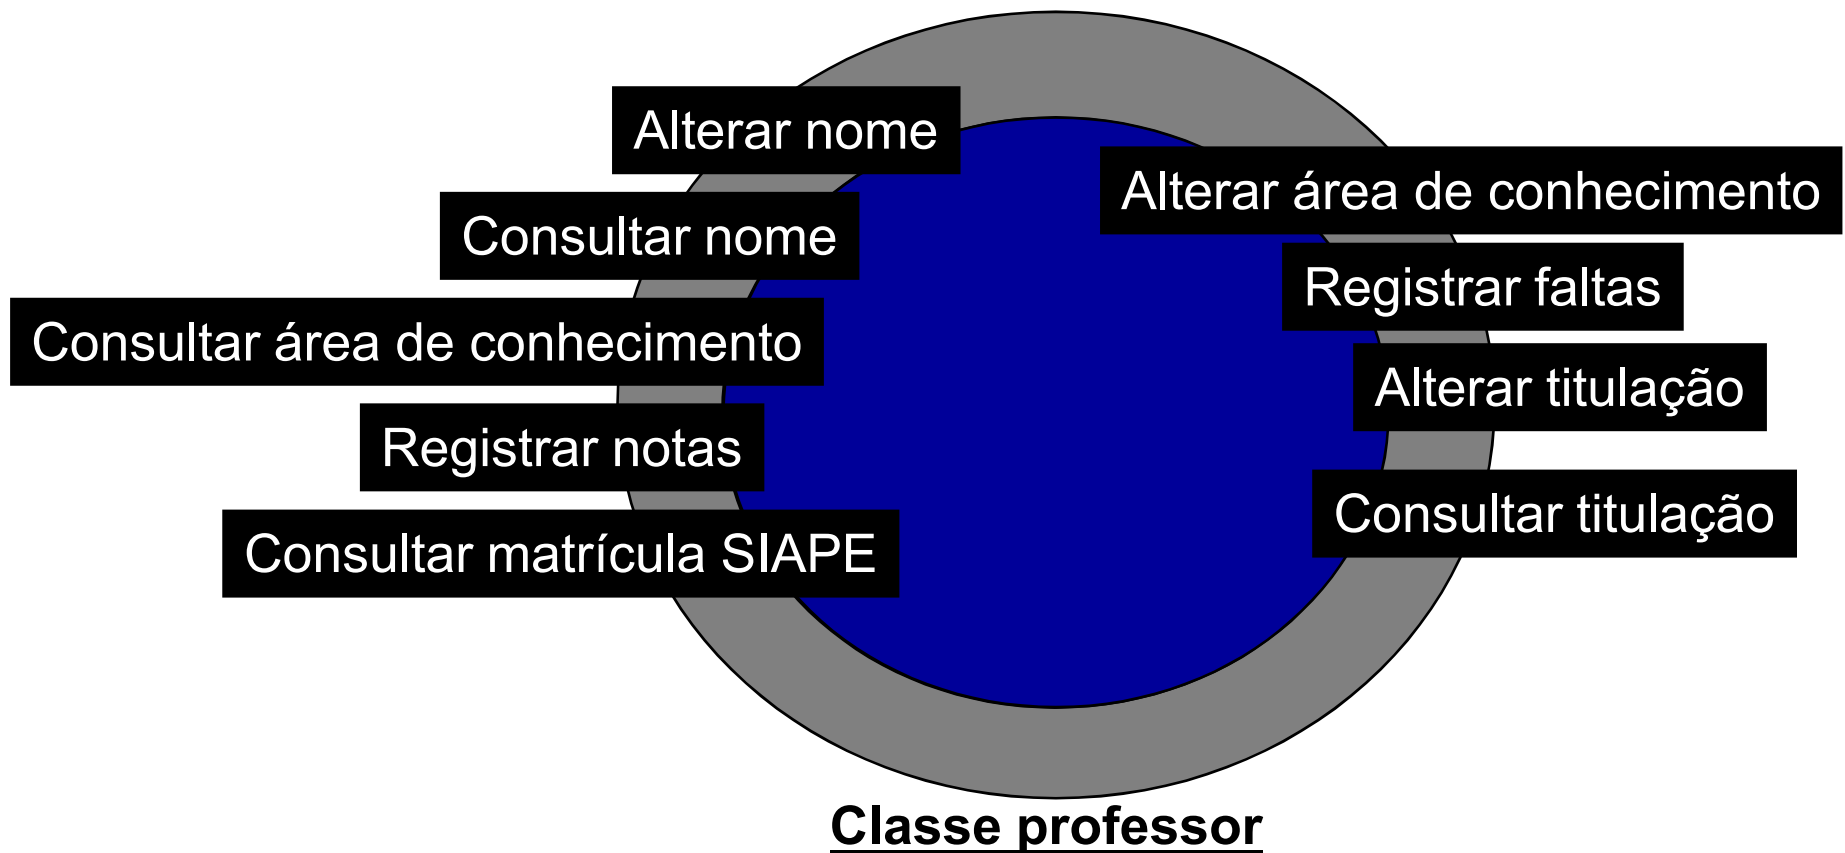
Alterar nome
Consultar nome
Consultar área de conhecimento
Registrar notas
Consultar matrícula SIAPE
Alterar área de conhecimento
Registrar faltas
Alterar titulação
Consultar titulação
Classe professor